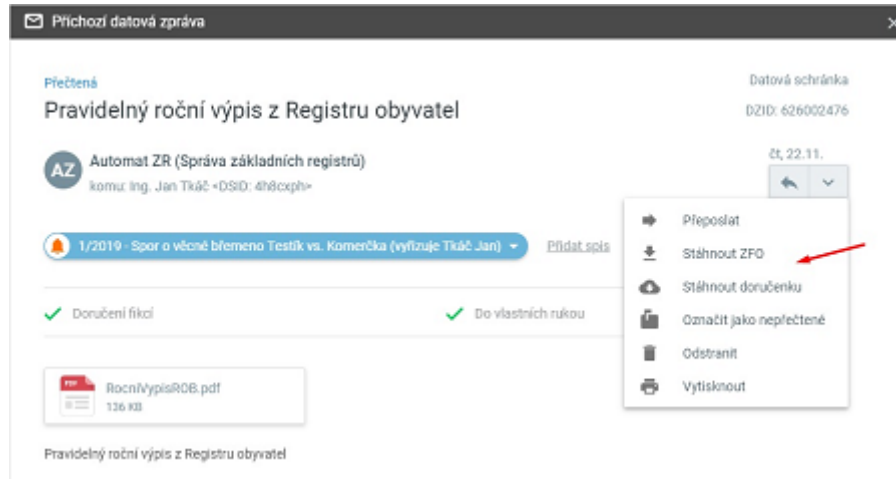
Příchozí datová zpráva

Přečtená

Pravidelný roční výpis z Registru obyvatel

Datová schránka

DZID: 626002476

AZ

Automat ZR (Správa základních registrů)

komu: Ing. Jan Tkáč <DSID: 4h8cxph>

čt, 22.11.

1/2019 · Spor o věcné břemeno Testík vs. Komerčka (vyřizuje Tkáč Jan)

Přidat spis

Doručení fikcí

Do vlastních rukou

Přeposlat

Stáhnout ZFO

Stáhnout doručenku

Označit jako nepřečtené

Odstranit

Vytisknout

PDF

RocniVypisROB.pdf

136 KB

Pravidelný roční výpis z Registru obyvatel